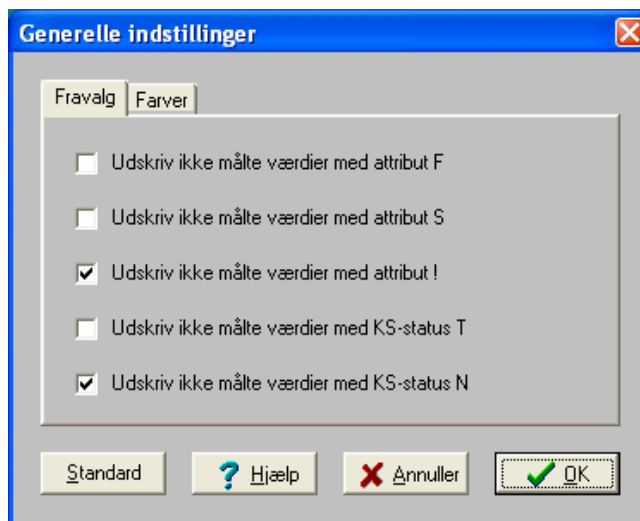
Generelle indstillinger

Fravalg | Farver

Udskriv ikke målte værdier med attribut F

Udskriv ikke målte værdier med attribut S

Udskriv ikke målte værdier med attribut !

Udskriv ikke målte værdier med KS-status T

Udskriv ikke målte værdier med KS-status N

Standard | Hjælp | Annuller | OK